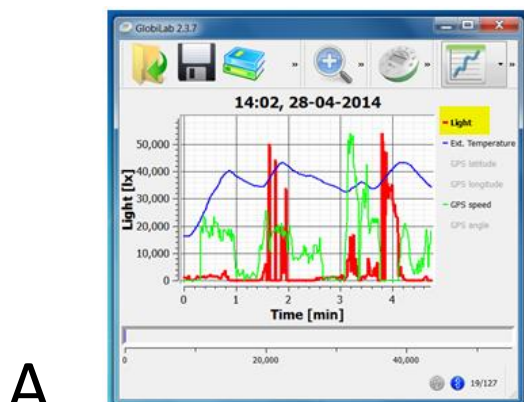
GlobiLab 2.3.7

14:02, 28-04-2014

Light
Ext. Temperature
GPS latitude
GPS longitude
GPS speed
GPS angle

Light [lx]

50,000
40,000
30,000
20,000
10,000
0

0 1 2 3 4

Time [min]

0 20,000 40,000

19/127

A